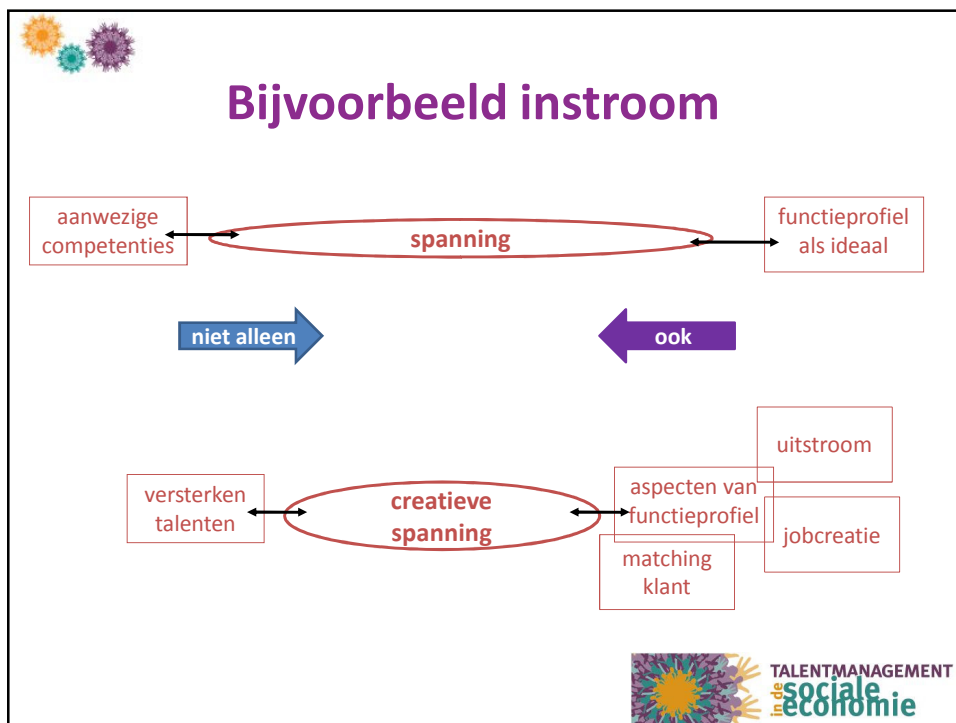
Bijvoorbeeld instroom

aanwezige competenties

spanning

functieprofiel als ideaal

niet alleen

ook

uitstroom

versterken talenten

creatieve spanning

aspecten van functieprofiel

jobcreatie

matching klant

TALENTMANAGEMENT in de sociale economie